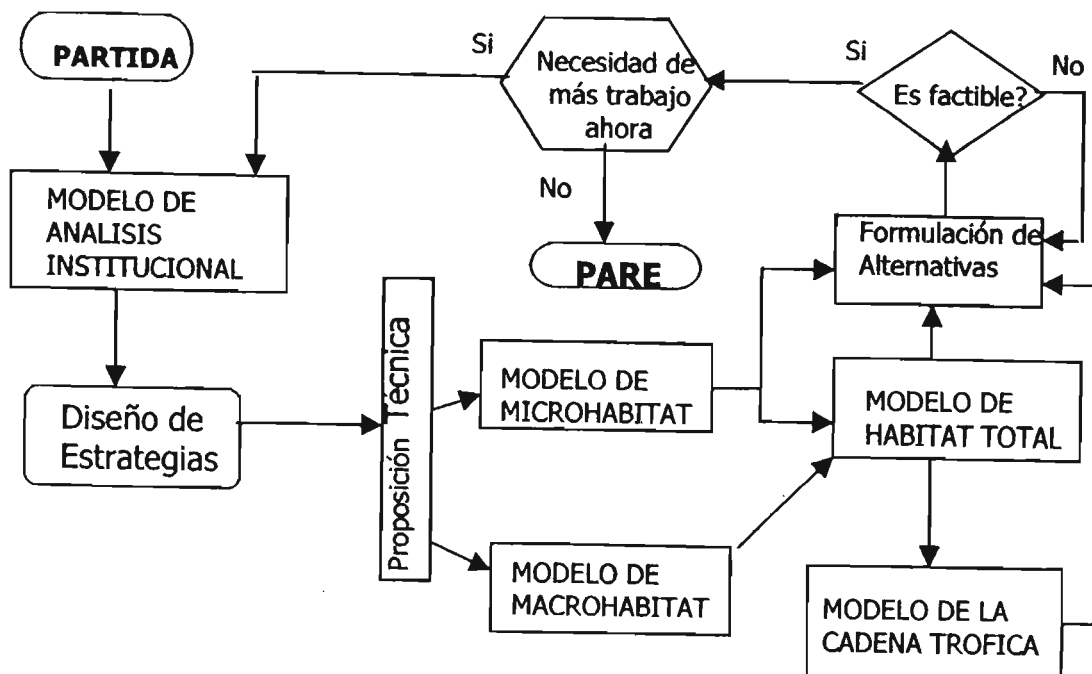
PARTIDA

Si

Necesidad de más trabajo ahora

Si

Es factible?

No

MODELO DE ANALISIS INSTITUCIONAL

No

PARE

Formulación de Alternativas

Diseño de Estrategias

Proposición Técnica

MODELO DE MICROHABITAT

MODELO DE HABITAT TOTAL

MODELO DE MACROHABITAT

MODELO DE LA CADENA TROFICA